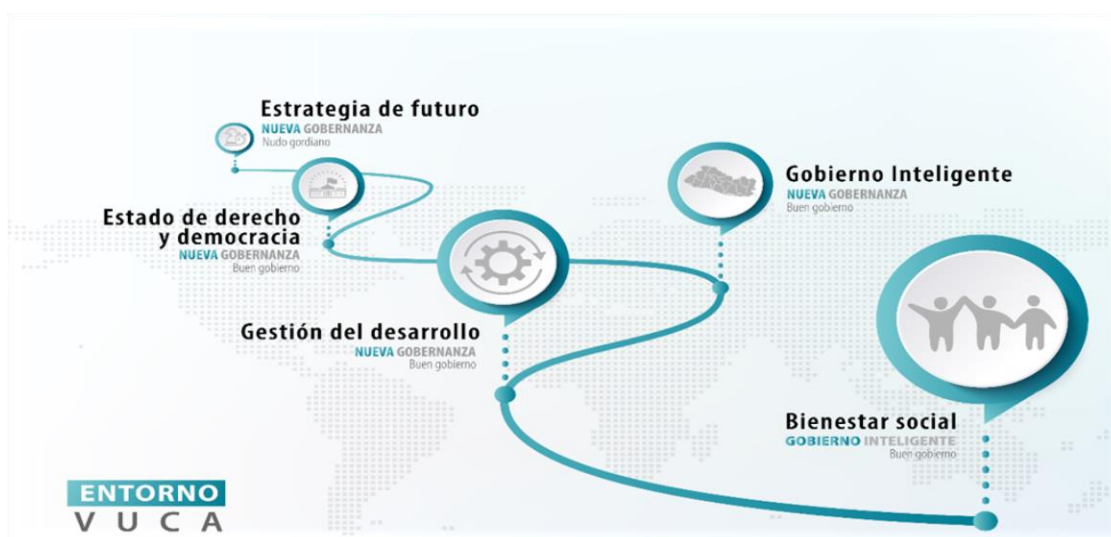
Estrategia de futuro
NUEVA GOBERNANZA
Nudo gordiano

Estado de derecho y democracia
NUEVA GOBERNANZA
Buen gobierno

Gestión del desarrollo
NUEVA GOBERNANZA
Buen gobierno

Gobierno Inteligente
NUEVA GOBERNANZA
Buen gobierno

Bienestar social
GOBIERNO INTELIGENTE
Buen gobierno

ENTORNO
VUCA